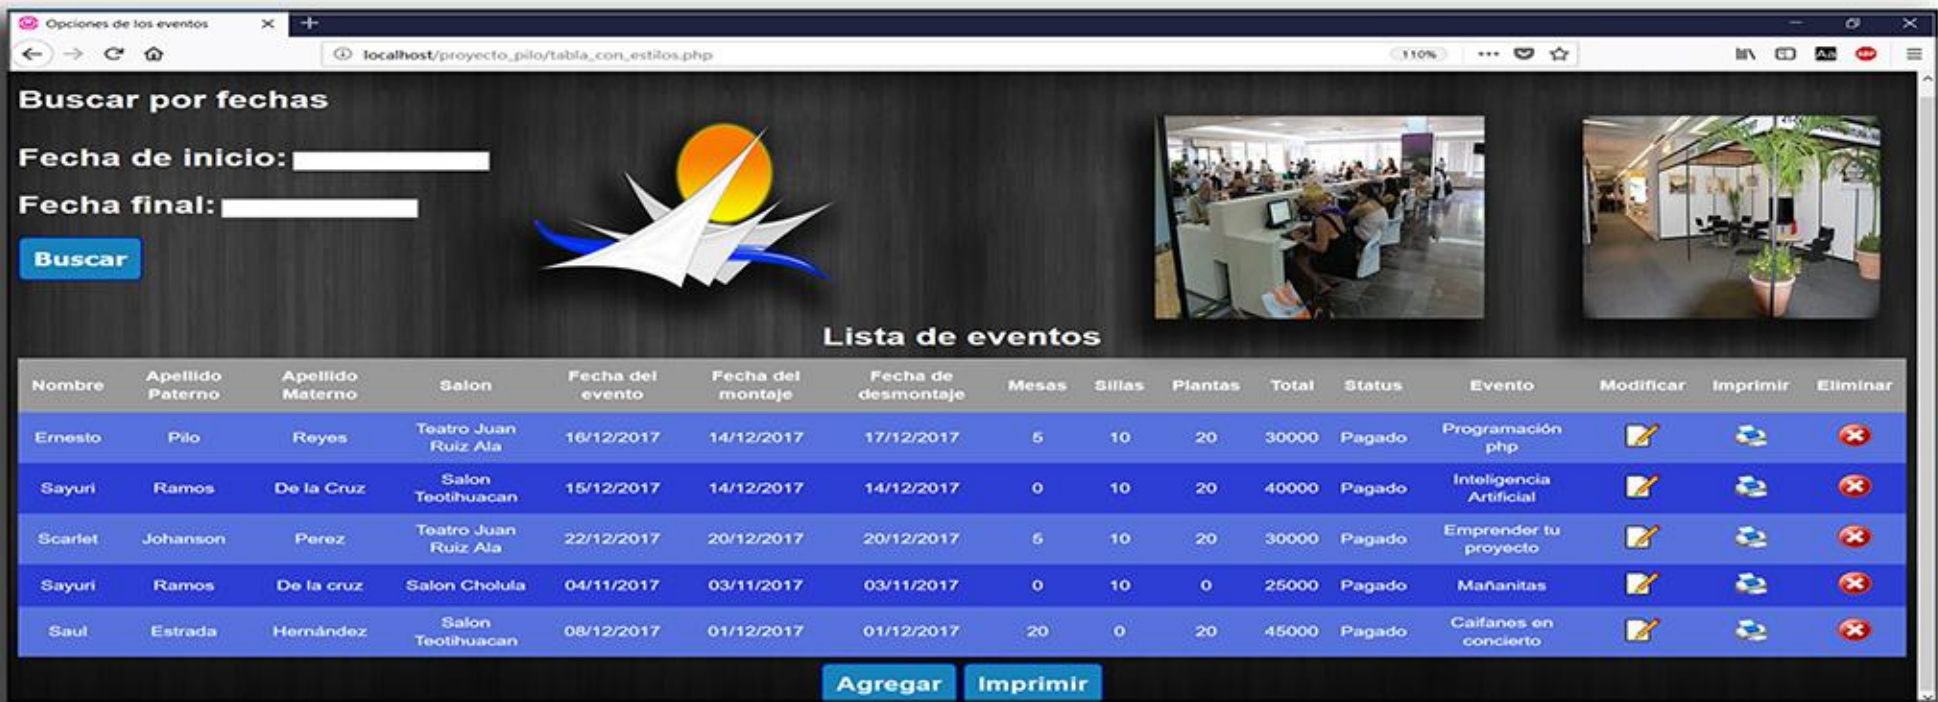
Opciones de los eventos

localhost/proyecto_pilo/tabla_con_estilos.php

110%

Buscar por fechas

Fecha de inicio:

Fecha final:

Buscar

Lista de eventos

| Nombre | Apellido Paterno | Apellido Materno | Salon | Fecha del evento | Fecha del montaje | Fecha de desmontaje | Mesas | Sillas | Plantas | Total | Status | Evento | Modificar | Imprimir | Eliminar |
|---|---|---|---|---|---|---|---|---|---|---|---|---|---|---|---|
| Ernesto | Pilo | Reyes | Teatro Juan Ruiz Ala | 16/12/2017 | 14/12/2017 | 17/12/2017 | 5 | 10 | 20 | 30000 | Pagado | Programación php | | | |
| Sayuri | Ramos | De la Cruz | Salon Teotihuacan | 15/12/2017 | 14/12/2017 | 14/12/2017 | 0 | 10 | 20 | 40000 | Pagado | Inteligencia Artificial | | | |
| Scarlet | Johanson | Perez | Teatro Juan Ruiz Ala | 22/12/2017 | 20/12/2017 | 20/12/2017 | 5 | 10 | 20 | 30000 | Pagado | Emprender tu proyecto | | | |
| Sayuri | Ramos | De la cruz | Salon Cholula | 04/11/2017 | 03/11/2017 | 03/11/2017 | 0 | 10 | 0 | 25000 | Pagado | Mañanitas | | | |
| Saul | Estrada | Hernández | Salon Teotihuacan | 08/12/2017 | 01/12/2017 | 01/12/2017 | 20 | 0 | 20 | 45000 | Pagado | Caifanes en concierto | | | |

Agregar Imprimir